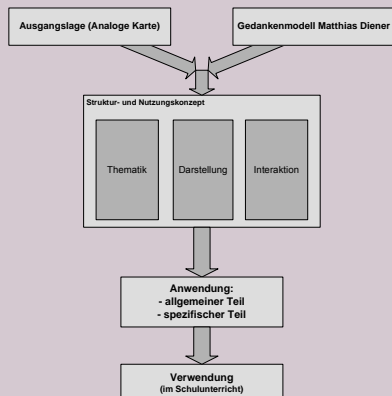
Ausgangslage (Analoge Karte)

Gedankenmodell Matthias Diener

Struktur- und Nutzungskonzept

Thematik

Darstellung

Interaktion

Anwendung:
- allgemeiner Teil
- spezifischer Teil

Verwendung
(im Schulunterricht)